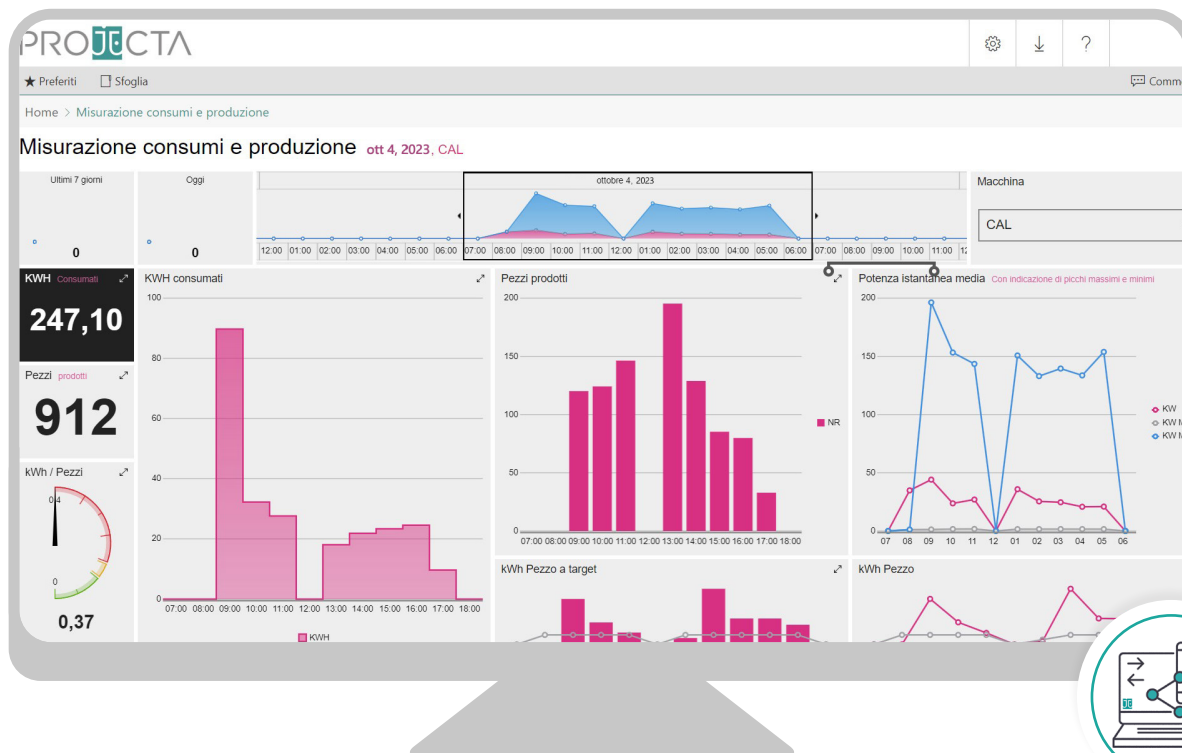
PROJECTA

★ Preferiti Sfoglia Comm

Home > Misurazione consumi e produzione

Misurazione consumi e produzione ott 4, 2023, CAL

Ultimi 7 giorni
0

Oggi
0

ottobre 4, 2023
12:00 01:00 02:00 03:00 04:00 05:00 06:00 07:00 08:00 09:00 10:00 11:00 12:00 01:00 02:00 03:00 04:00 05:00 06:00 07:00 08:00 09:00 10:00 11:00

Macchina
CAL

KWH Consumati
247,10

Pezzi prodotti
912

kWh / Pezzi
0,4
0
0,37

KWH consumati
100
80
60
40
20
0
07:00 08:00 09:00 10:00 11:00 12:00 13:00 14:00 15:00 16:00 17:00 18:00
KWH

Pezzi prodotti
200
150
100
50
0
07:00 08:00 09:00 10:00 11:00 12:00 13:00 14:00 15:00 16:00 17:00 18:00
NR

Potenza istantanea media Con indicazione di picchi massimi e minimi
200
150
100
50
0
07 08 09 10 11 12 01 02 03 04 05 06
KW
KW M
KW M

kWh Pezzo a target

kWh Pezzo